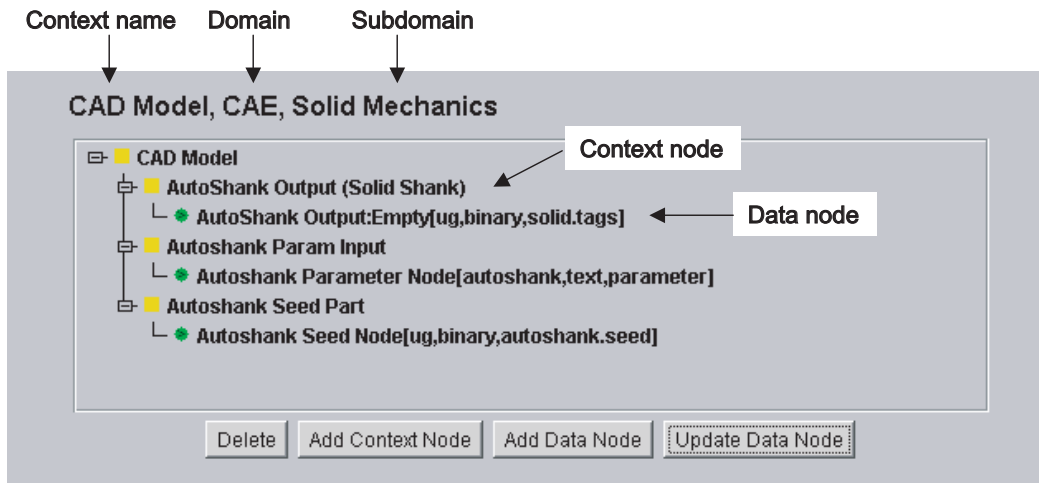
Context name Domain Subdomain

CAD Model, CAE, Solid Mechanics

CAD Model
Context node
AutoShank Output (Solid Shank)
AutoShank Output:Empty[ug,binary,solid.tags]
Data node
Autoshank Param Input
Autoshank Parameter Node[autoshank,text,parameter]
Autoshank Seed Part
Autoshank Seed Node[ug,binary,autoshank.seed]

Delete | Add Context Node | Add Data Node | Update Data Node